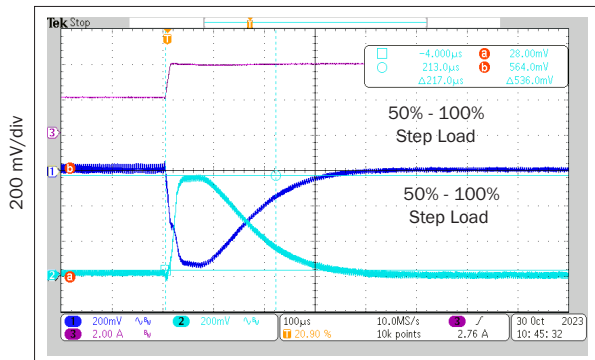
200 mV/div

Tek Stop

T

| □ | -4.000µs | a | 28.00mV |
|---|---|---|---|
| ○ | 213.0µs | b | 564.0mV |
| | Δ217.0µs | | Δ536.0mV |

50% - 100%
Step Load

3

1 b

50% - 100%
Step Load

2 a

1 200mV
3 2.00 A
2 200mV
100µs
T 20.90 %
10.0MS/s
10k points
3 /
2.76 A
30 Oct 2023
10:45:32